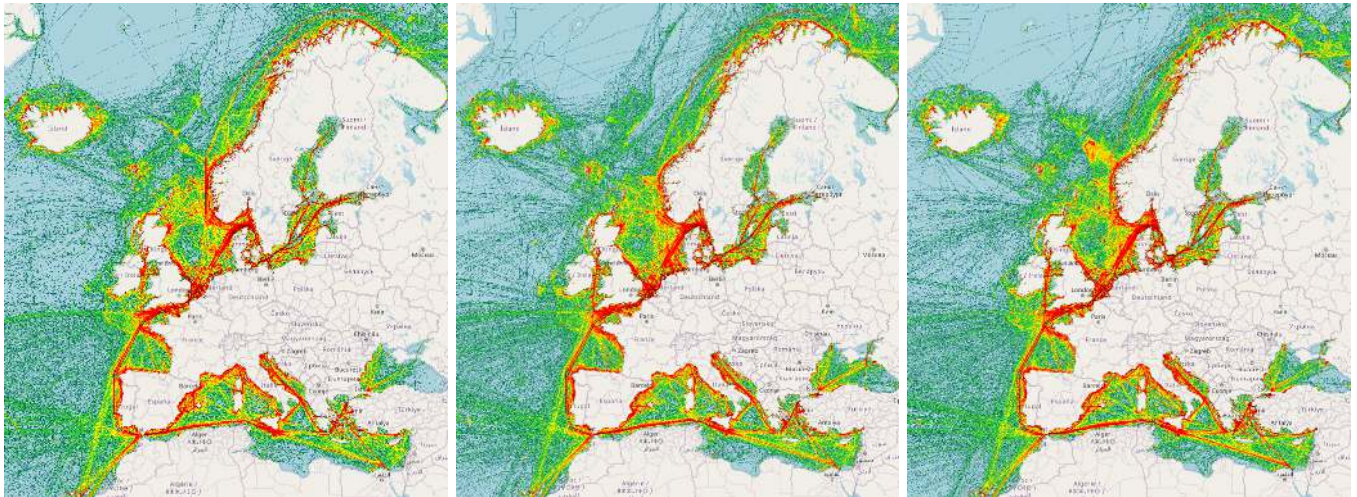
Ísland
Suomi / Finland
Sverige
Oslo
Eesti
Latvija
London
Deutschland
Polska
Paris
France
España
Italia
Roma
Türkiye
Alger

Ísland
Suomi / Finland
Sverige
Oslo
Eesti
Latvija
London
Deutschland
Polska
Paris
France
España
Italia
Türkiye
Alger

Ísland
Suomi / Finland
Sverige
Oslo
Eesti
Latvija
London
Deutschland
Polska
Paris
France
España
Italia
Türkiye
Alger